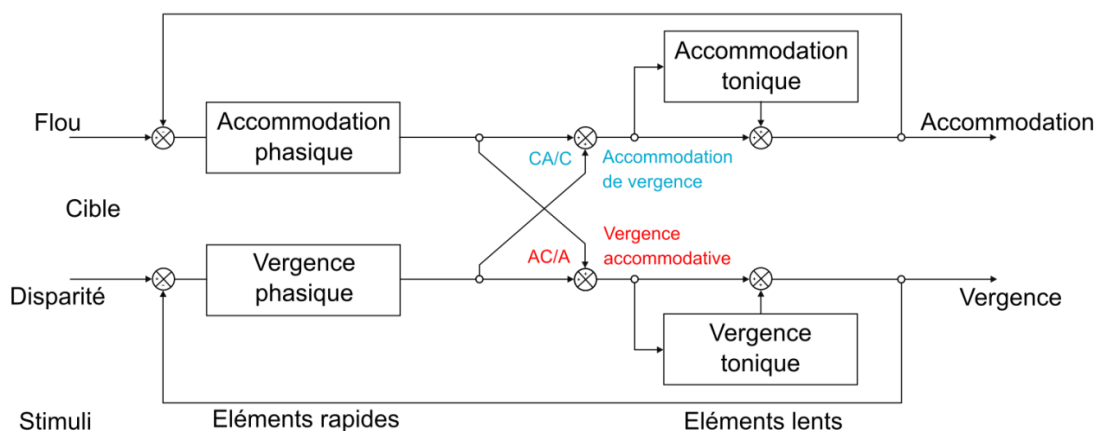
Accommodation tonique

Flou

Accommodation phasique

CA/C

Accommodation de vergence

Accommodation

Cible

AC/A

Vergence accommodative

Disparité

Vergence phasique

Vergence

Vergence tonique

Stimuli

Eléments rapides

Eléments lents